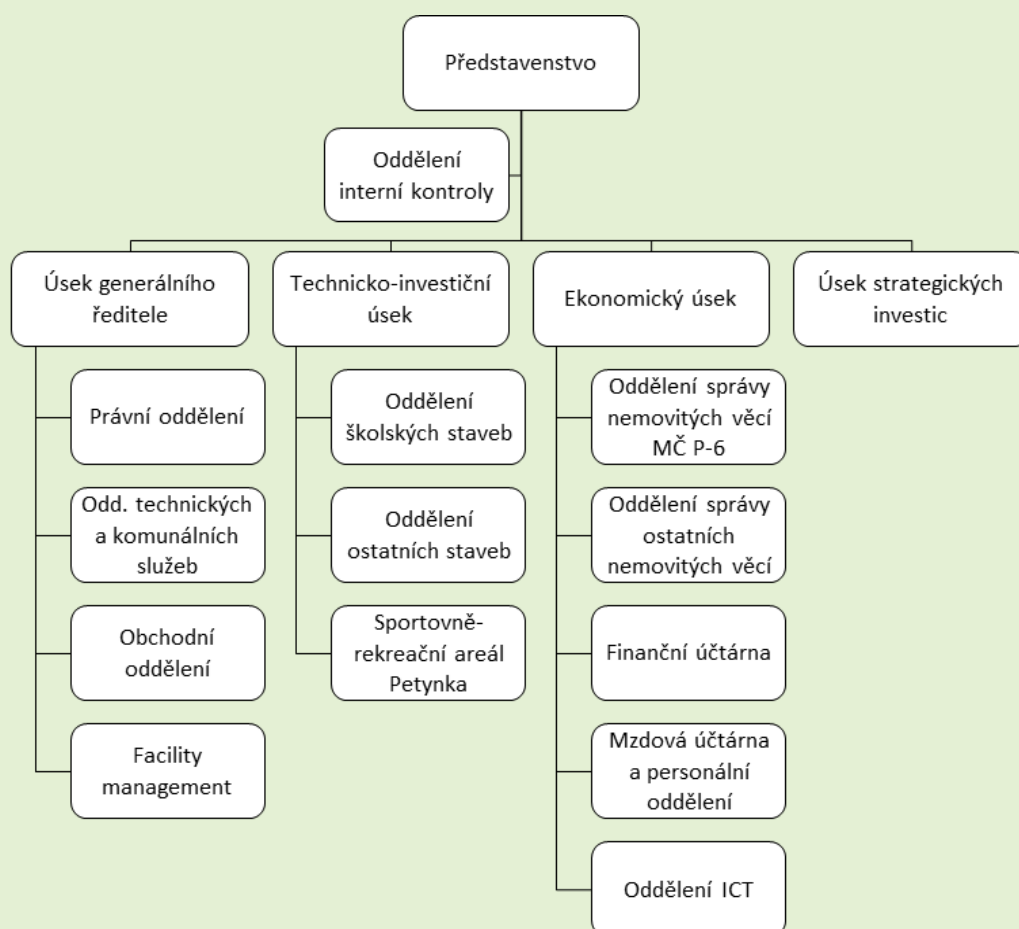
Představenstvo

Oddělení interní kontroly

Úsek generálního ředitele

Technicko-investiční úsek

Ekonomický úsek

Úsek strategických investic

Právní oddělení

Odd. technických a komunálních služeb

Obchodní oddělení

Facility management

Oddělení školských staveb

Oddělení ostatních staveb

Sportovně-rekreační areál Petynka

Oddělení správy nemovitých věcí MČ P-6

Oddělení správy ostatních nemovitých věcí

Finanční účtárna

Mzdová účtárna a personální oddělení

Oddělení ICT